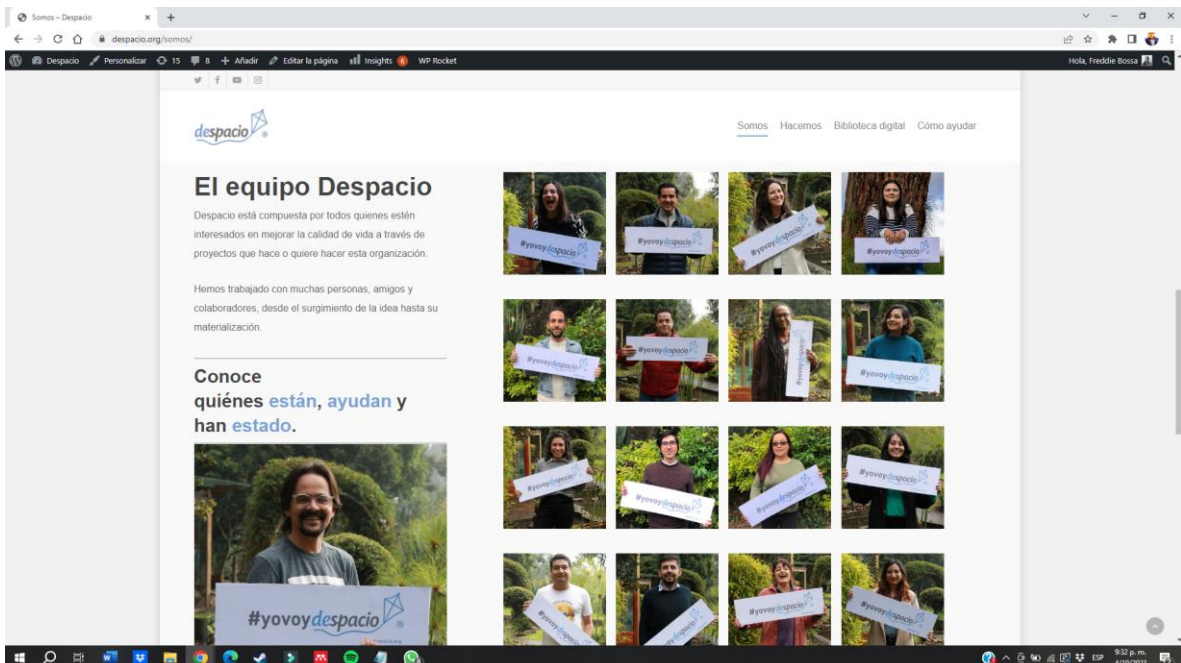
Somos – Despacio
despacio.org/somos/
Despacio Personalizar 15 8 + Añadir Editar la página Insights 6 WP Rocket
Hola, Freddie Bossa

despacio

Somos Hacemos Biblioteca digital Cómo ayudar

El equipo Despacio

Despacio está compuesta por todos quienes estén interesados en mejorar la calidad de vida a través de proyectos que hace o quiere hacer esta organización.

Hemos trabajado con muchas personas, amigos y colaboradores, desde el surgimiento de la idea hasta su materialización.

Conoce quiénes están, ayudan y han estado.

#yovoydespacio

ESP 9:32 p. m.